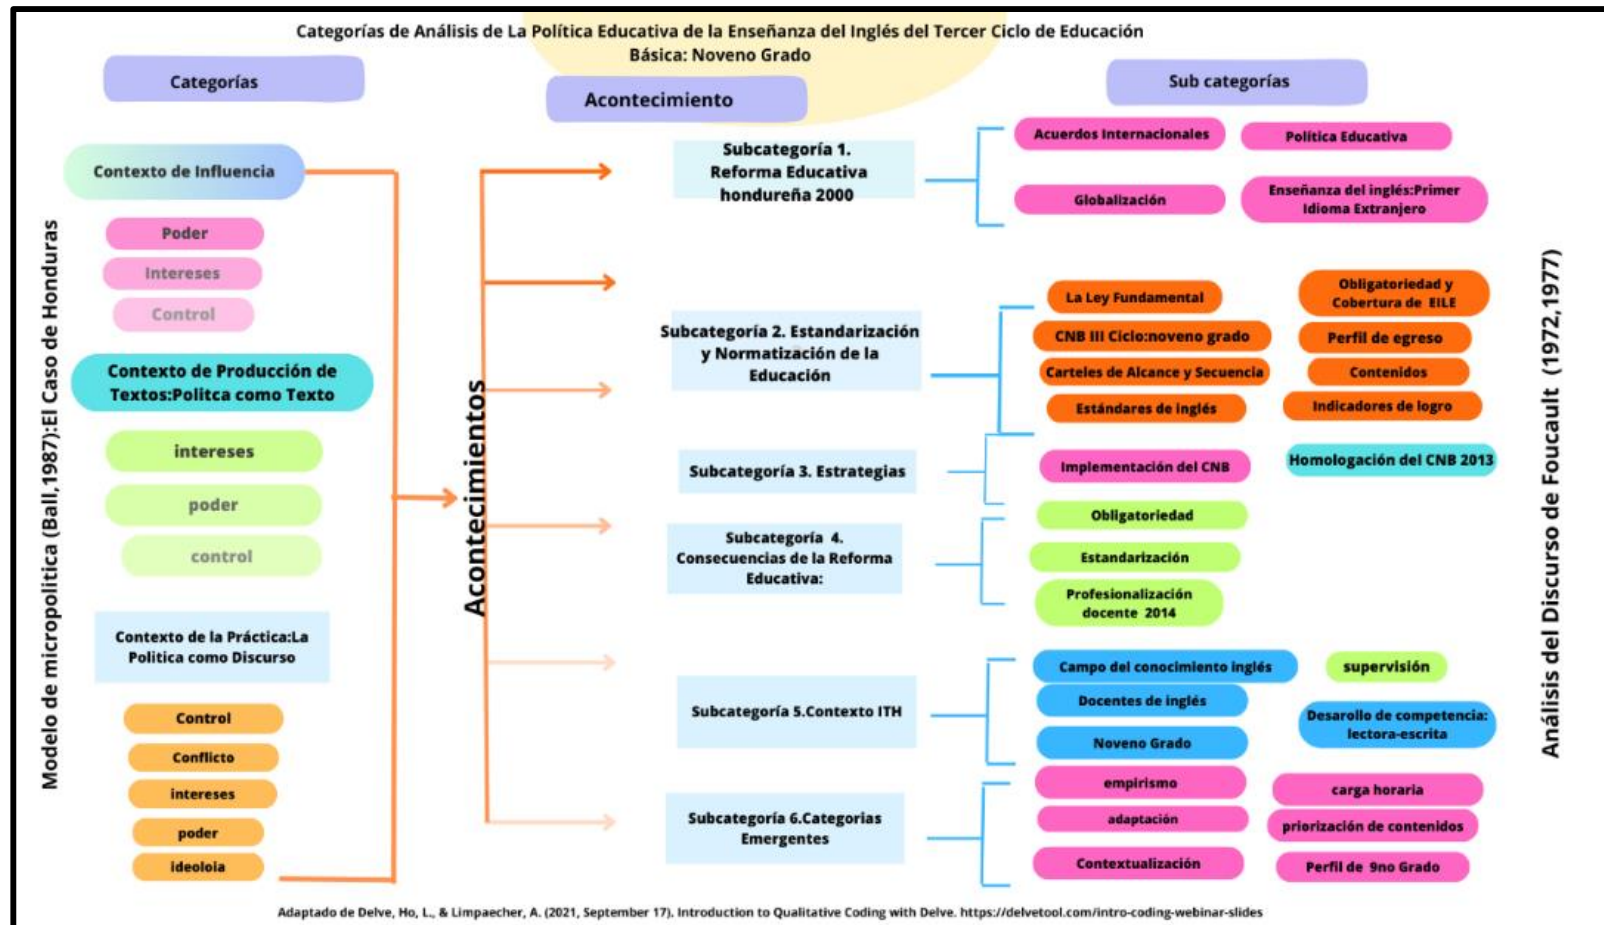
Categorías de Análisis de La Política Educativa de la Enseñanza del Inglés del Tercer Ciclo de Educación Básica: Noveno Grado

Categorías

Acontecimiento

Sub categorías

Modelo de micropolitica (Ball,1987):El Caso de Honduras

Contexto de Influencia

Poder

Intereses

Control

Contexto de Producción de Textos:Politca como Texto

intereses

poder

control

Contexto de la Práctica:La Politica como Discurso

Control

Conflicto

intereses

poder

ideoloia

Acontecimientos

Subcategoría 1. Reforma Educativa hondureña 2000

Acuerdos Internacionales

Política Educativa

Globalización

Enseñanza del inglés:Primer Idioma Extranjero

Subcategoría 2. Estandarización y Normatización de la Educación

La Ley Fundamental

Obligatoriedad y Cobertura de EILE

CNB III Ciclo:noveno grado

Perfil de egreso

Carteles de Alcance y Secuencia

Contenidos

Estándares de inglés

Indicadores de logro

Subcategoría 3. Estrategias

Implementación del CNB

Homologación del CNB 2013

Subcategoría 4. Consecuencias de la Reforma Educativa:

Obligatoriedad

Estandarización

Profesionalización docente 2014

Subcategoría 5.Contexto ITH

Campo del conocimiento inglés

supervisión

Docentes de inglés

Desarollo de competencia: lectora-escrita

Noveno Grado

Subcategoría 6.Categorias Emergentes

empirismo

carga horaria

adaptación

priorización de contenidos

Contextualización

Perfil de 9no Grado

Análisis del Discurso de Foucault (1972,1977)

Adaptado de Delve, Ho, L., & Limpaecher, A. (2021, September 17). Introduction to Qualitative Coding with Delve. https://delvetool.com/intro-coding-webinar-slides